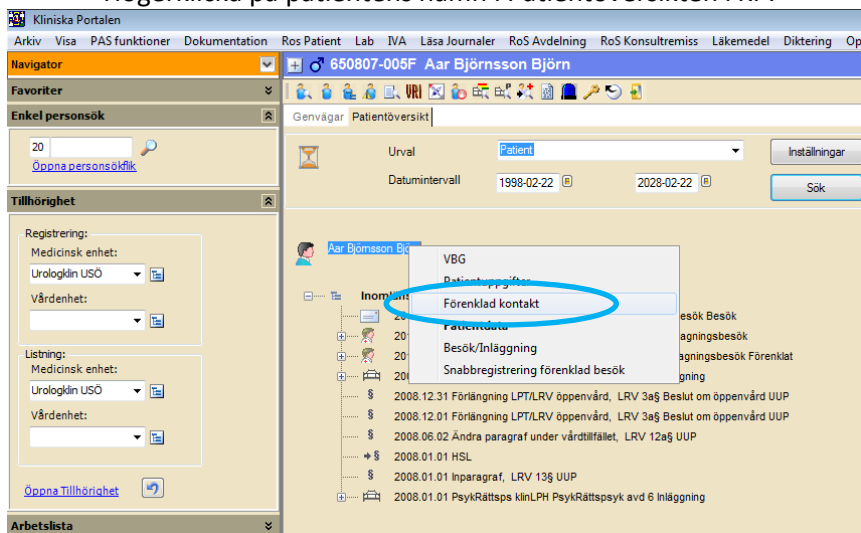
Högerklicka på patientens namn i Patientöversikten i KP

Kliniska Portalen

Arkiv Visa PAS funktioner Dokumentation Ros Patient Lab IVA Läsa Journaler RoS Avdelning RoS Konsultremiss Läkemedel Diktering Op

Navigator

Favoriter

Enkel personsök

20

Öppna personsökfik

Tillhörighet

Registrering:

Medicinsk enhet:

Urologklin USÖ

Vårdenhet:

Listning:

Medicinsk enhet:

Urologklin USÖ

Vårdenhet:

Öppna Tillhörighet

Arbetslista

650807-005F Aar Björnsson Björn

Genvägar Patientöversikt

Urval Patient

Inställningar

Datumintervall 1998-02-22 2028-02-22

Sök

Aar Björnsson Björn

VBG

Patientuppgifter

Förenklad kontakt

Patientdata

Besök/Inläggning

Snabbregistrering förenklad besök

Inom

2008 esök Besök

201 agningsbesök

201 agningsbesök Förenklat

200 ggning

2008.12.31 Förlängning LPT/LRV öppenvård, LRV 3a§ Beslut om öppenvård UUP

2008.12.01 Förlängning LPT/LRV öppenvård, LRV 3a§ Beslut om öppenvård UUP

2008.06.02 Ändra paragraf under vårdtillfället, LRV 12a§ UUP

2008.01.01 HSL

2008.01.01 Inparagraf, LRV 13§ UUP

2008.01.01 PsykRättsps klinLPH PsykRättspsyk avd 6 Inläggning